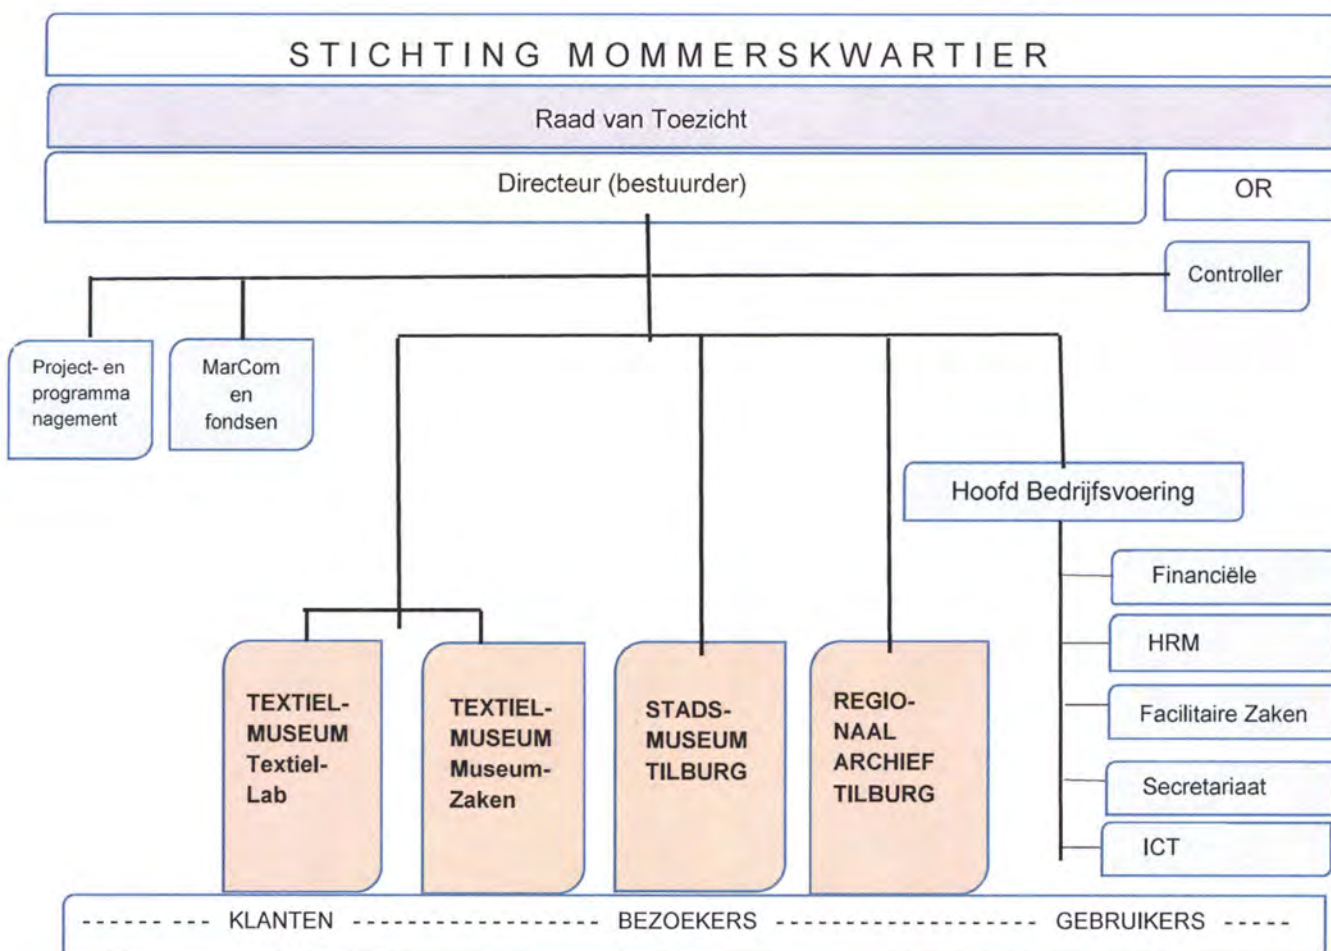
STICHTING MOMMERSKWARTIER

Raad van Toezicht

Directeur (bestuurder)

OR

Controller

Project- en programma nagement

MarCom en fondsen

Hoofd Bedrijfsvoering

Financiële

HRM

Facilitaire Zaken

Secretariaat

ICT

TEXTIEL-MUSEUM Textiel-Lab

TEXTIEL-MUSEUM Museum-Zaken

STADS-MUSEUM TILBURG

REGIO-NAAL ARCHIEF TILBURG

------ --- KLANTEN ----------------- BEZOEKERS ----------------- GEBRUIKERS -----